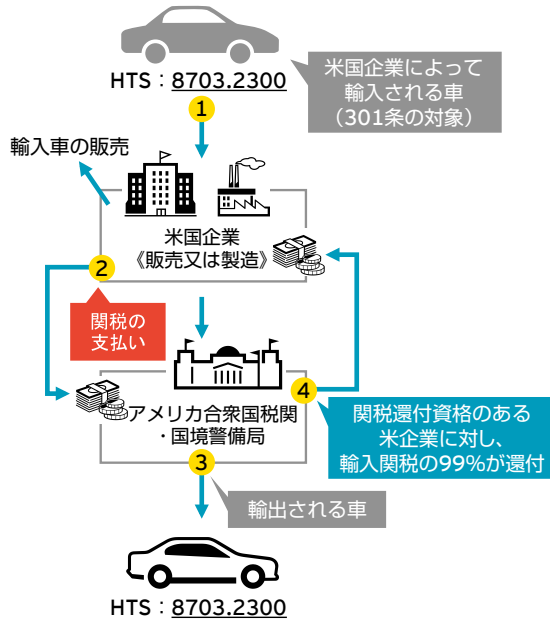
HTS：8703.2300

米国企業によって輸入される車（301条の対象）

1

輸入車の販売

米国企業《販売又は製造》

2

関税の支払い

アメリカ合衆国税関・国境警備局

4

関税還付資格のある米企業に対し、輸入関税の99%が還付

3

輸出される車

HTS：8703.2300